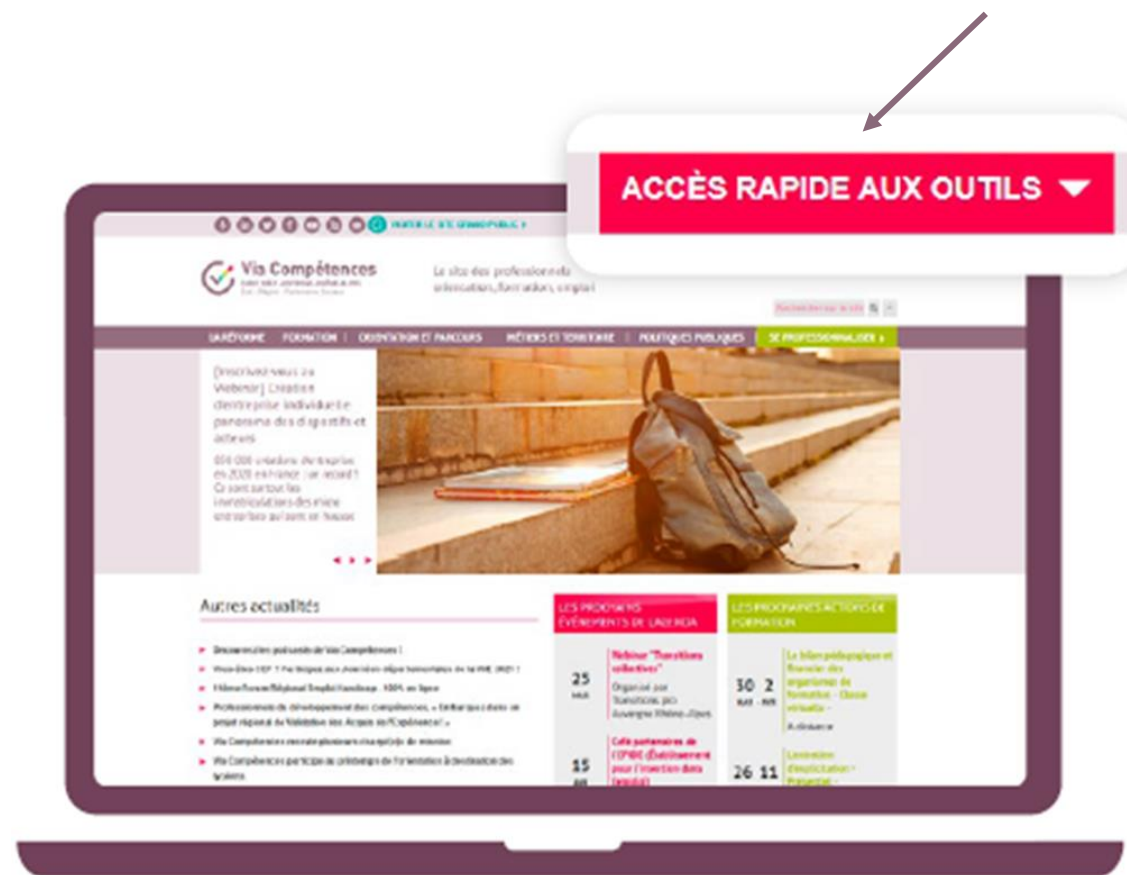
ACCÈS RAPIDE AUX OUTILS

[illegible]

Via Compétences

Le site des professionnels orientation, formation, emploi

LA RÉFORME | FORMATION | ORIENTATION ET PARCOURS | MÉTIERS ET TERRITOIRE | POLITIQUES PUBLIQUES | SE PROFESSIONNALISER »

[Inscrivez-vous au Webinar] Création d'entreprise individuelle : panorama des dispositifs et acteurs

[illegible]

Autres actualités

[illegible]

LES PROCHAINS ÉVÉNEMENTS DE L'AGENDA

25 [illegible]

Webinar "Transitions collectives"

Organisé par Transitions pro Auvergne-Rhône-Alpes

Café partenaires de l'EPIDE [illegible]

15 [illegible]

LES PROCHAINES ACTIONS DE FORMATION

30 2 MAI - JUIN

Le bilan pédagogique et financier des organismes de formation - Classe virtuelle -

A distance

26 11

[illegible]